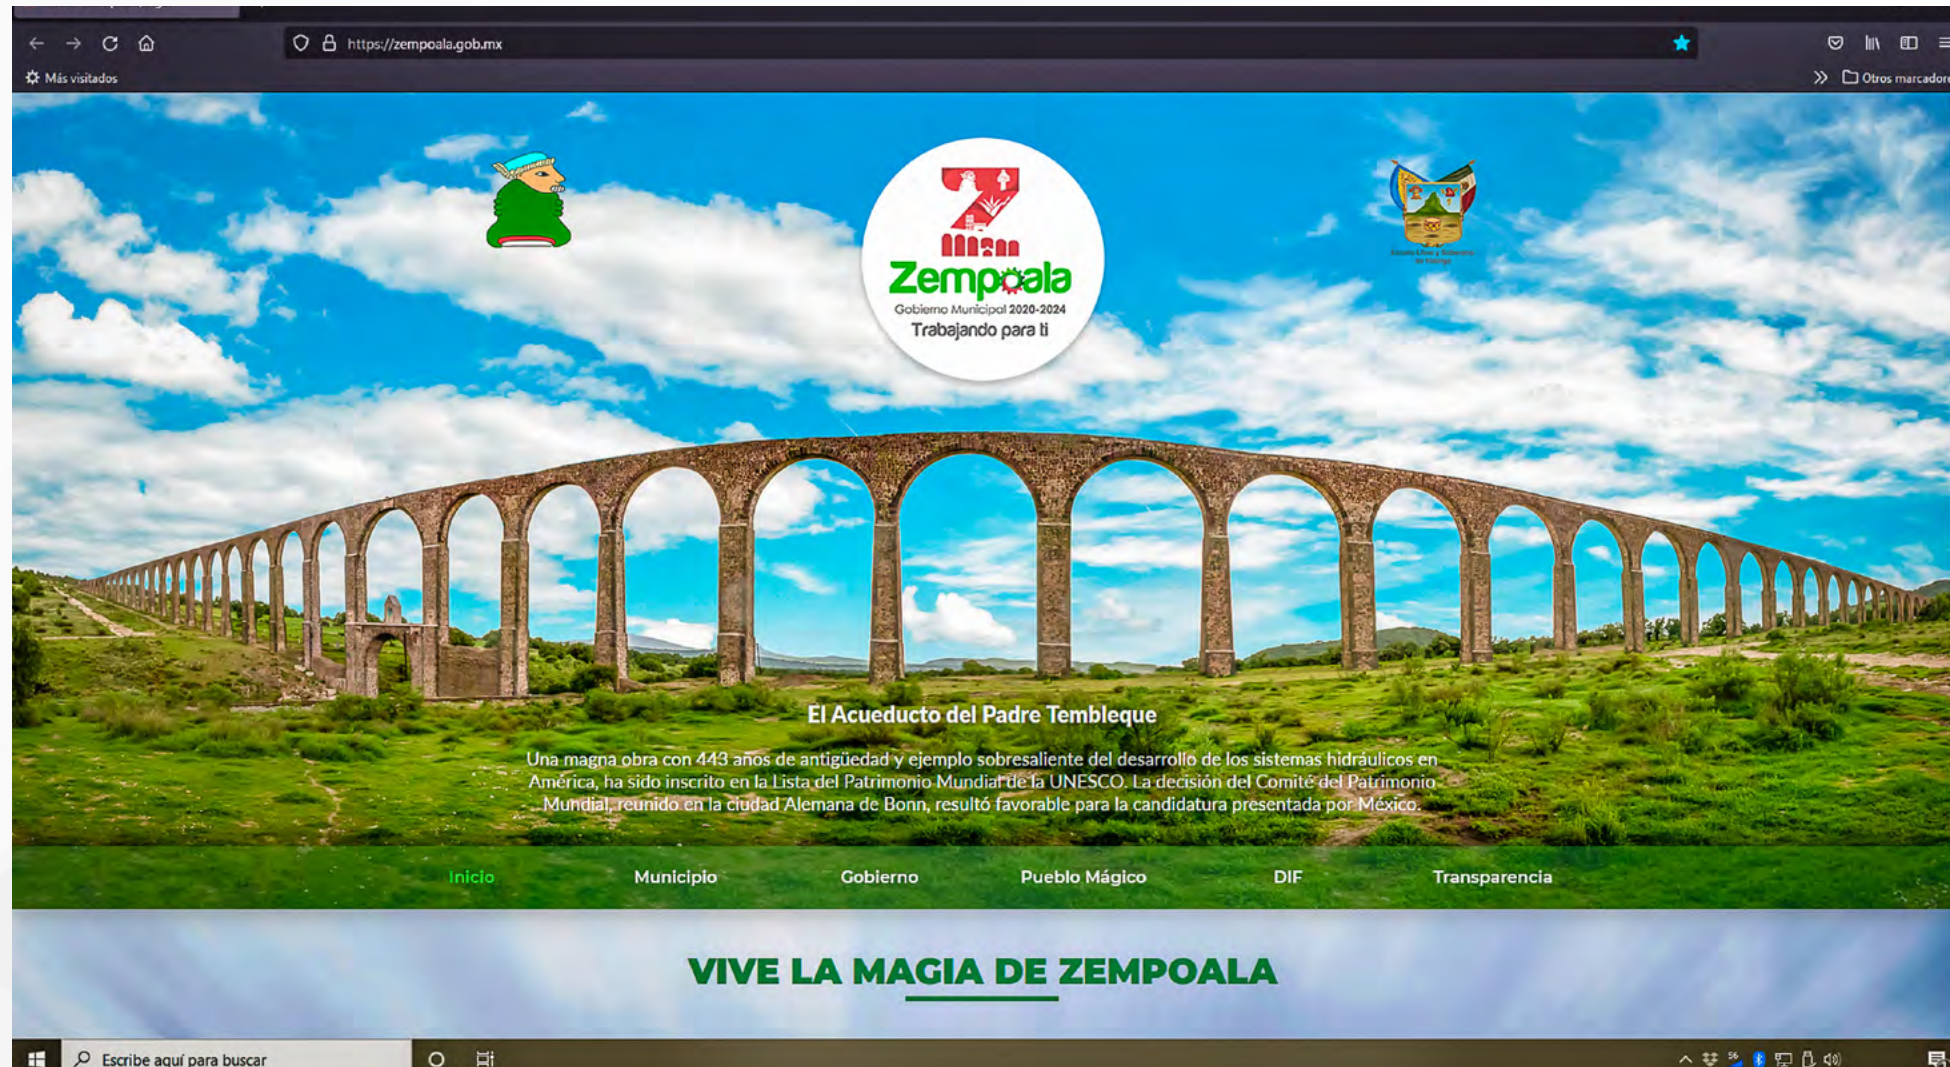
https://zempoala.gob.mx

Más visitados

Otros marcador

Zempoala
Gobierno Municipal 2020-2024
Trabajando para ti

El Acueducto del Padre Tembleque

Una magna obra con 443 años de antigüedad y ejemplo sobresaliente del desarrollo de los sistemas hidráulicos en América, ha sido inscrito en la Lista del Patrimonio Mundial de la UNESCO. La decisión del Comité del Patrimonio Mundial, reunido en la ciudad Alemana de Bonn, resultó favorable para la candidatura presentada por México.

Inicio Municipio Gobierno Pueblo Mágico DIF Transparencia

VIVE LA MAGIA DE ZEMPOALA

Escribe aquí para buscar